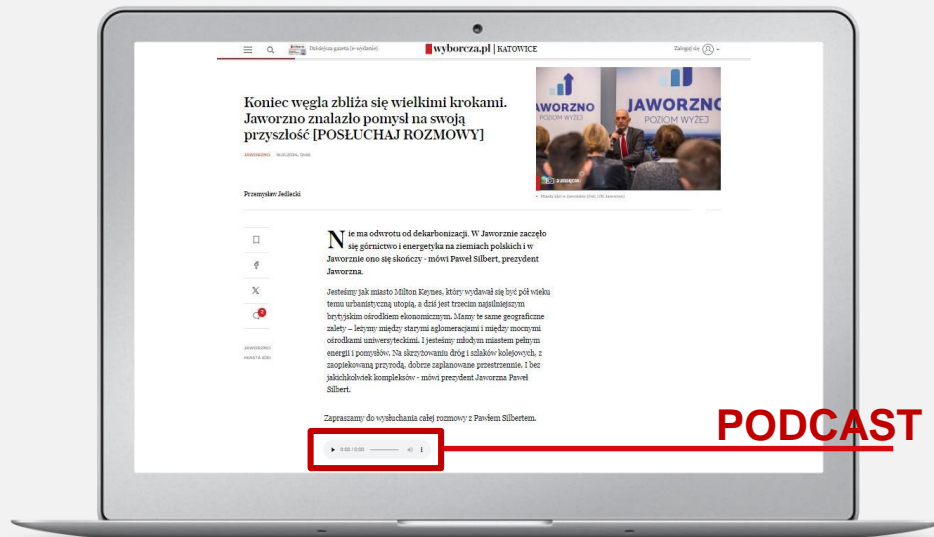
Dzisiejsza gazeta (e-wydanie) wyborcza.pl | KATOWICE Zaloguj się

Koniec węgla zbliża się wielkimi krokami. Jaworzno znalazło pomysł na swoją przyszłość [POSŁUCHAJ ROZMOWY]

JAWORZNO 16.01.2024, 13:46

JAWORZNO POZIOM WYŻEJ

JAWORZNO POZIOM WYŻEJ

Przemysław Jedlecki

Nie ma odwrotu od dekarbonizacji. W Jaworznie zaczęło się górnictwo i energetyka na ziemiach polskich i w Jaworznie ono się skończy - mówi Paweł Silbert, prezydent Jaworzna.

Jesteśmy jak miasto Milton Keynes, który wydawał się być pół wieku temu urbanistyczną utopią, a dziś jest trzecim najsilniejszym brytyjskim ośrodkiem ekonomicznym. Mamy te same geograficzne zalety – leżymy między starymi aglomeracjami i między mocnymi ośrodkami uniwersyteckimi. I jesteśmy młodym miastem pełnym energii i pomysłów. Na skrzyżowaniu dróg i szlaków kolejowych, z zaopiekowaną przyrodą, dobrze zaplanowane przestrzennie. I bez jakichkolwiek kompleksów - mówi prezydent Jaworzna Paweł Silbert.

Zapraszamy do wysłuchania całej rozmowy z Pawłem Silbertem.

0:00 / 0:00

JAWORZNO

PODCAST